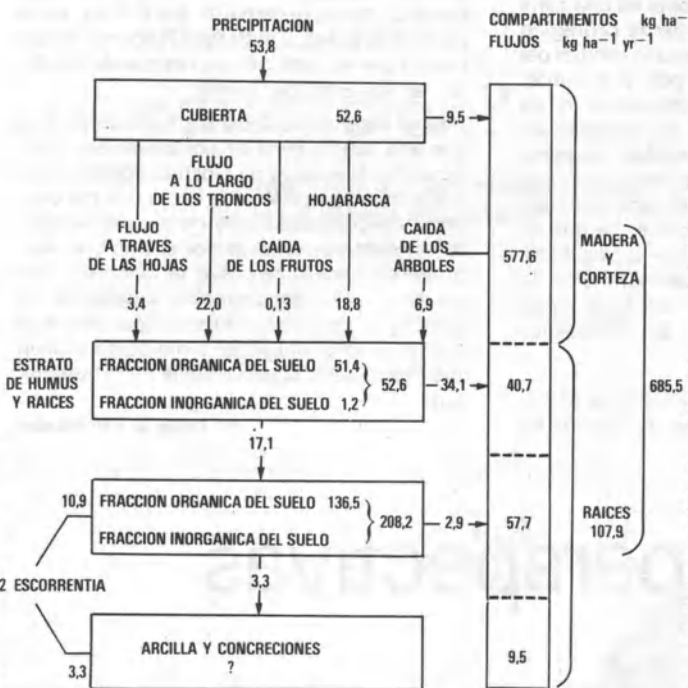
PRECIPITACION
53,8

COMPARTIMENTOS kg ha$^{-1}$
FLUJOS kg ha$^{-1}$ yr$^{-1}$

CUBIERTA 52,6

9,5

FLUJO A LO LARGO DE LOS TRONCOS

HOJARASCA

FLUJO A TRAVES DE LAS HOJAS

CAIDA DE LOS FRUTOS

CAIDA DE LOS ARBOLES

577,6

MADERA Y CORTEZA

3,4 22,0 0,13 18,8 6,9

ESTRATO DE HUMUS Y RAICES

FRACCION ORGANICA DEL SUELO 51,4
FRACCION INORGANICA DEL SUELO 1,2
52,6

34,1

40,7

685,5

17,1

10,9

FRACCION ORGANICA DEL SUELO 136,5
FRACCION INORGANICA DEL SUELO
208,2

2,9

57,7

RAICES 107,9

2 ESCORRENTIA

3,3

ARCILLA Y CONCRECIONES
?

3,3

9,5